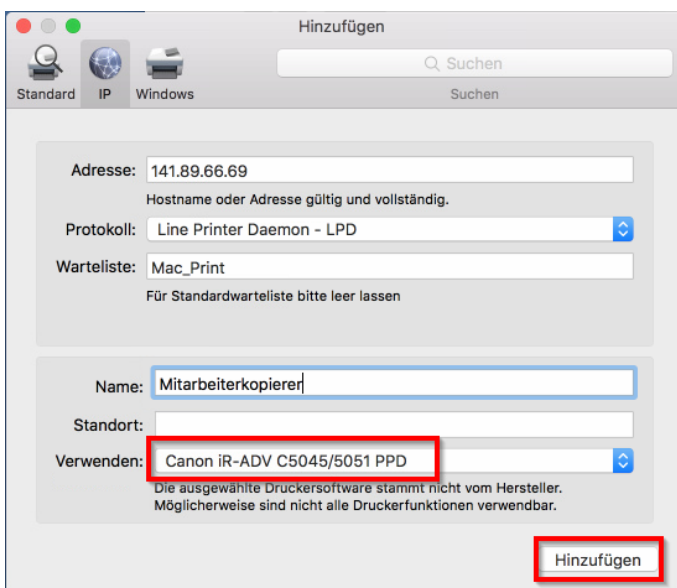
Hinzufügen

Standard IP Windows

Suchen

Suchen

Adresse: 141.89.66.69

Hostname oder Adresse gültig und vollständig.

Protokoll: Line Printer Daemon - LPD

Warteliste: Mac_Print

Für Standardwarteliste bitte leer lassen

Name: Mitarbeiterkopierer

Standort:

Verwenden: Canon iR-ADV C5045/5051 PPD

Die ausgewählte Druckersoftware stammt nicht vom Hersteller. Möglicherweise sind nicht alle Druckerfunktionen verwendbar.

Hinzufügen